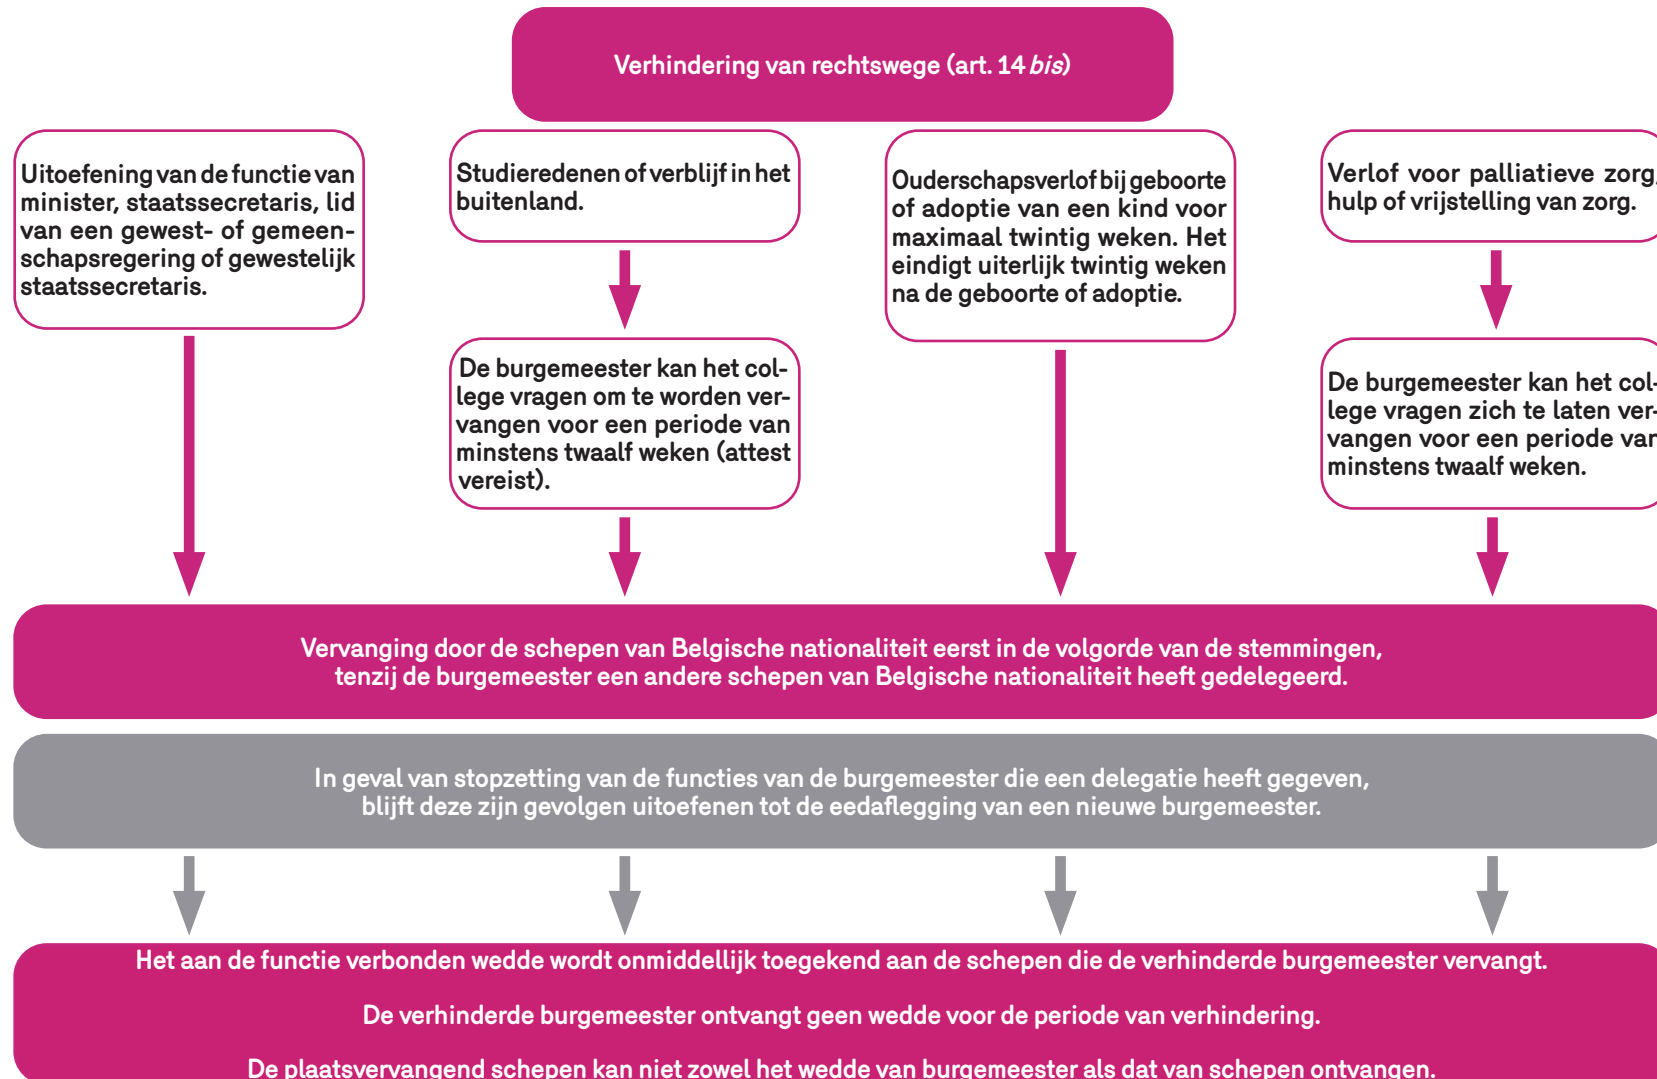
Verhindering van rechtswege (art. 14 *bis*)

Uitoefening van de functie van minister, staatssecretaris, lid van een gewest- of gemeenschapsregering of gewestelijk staatssecretaris.

Studieredenen of verblijf in het buitenland.

De burgemeester kan het college vragen om te worden vervangen voor een periode van minstens twaalf weken (attest vereist).

Ouderschapsverlof bij geboorte of adoptie van een kind voor maximaal twintig weken. Het eindigt uiterlijk twintig weken na de geboorte of adoptie.

Verlof voor palliatieve zorg, hulp of vrijstelling van zorg.

De burgemeester kan het college vragen zich te laten vervangen voor een periode var minstens twaalf weken.

Vervanging door de schepen van Belgische nationaliteit eerst in de volgorde van de stemmingen, tenzij de burgemeester een andere schepen van Belgische nationaliteit heeft gedelegeerd.

In geval van stopzetting van de functies van de burgemeester die een delegatie heeft gegeven, blijft deze zijn gevolgen uitoefenen tot de eedaflegging van een nieuwe burgemeester.

Het aan de functie verbonden wedde wordt onmiddellijk toegekend aan de schepen die de verhinderde burgemeester vervangt.

De verhinderde burgemeester ontvangt geen wedde voor de periode van verhindering.

De plaatsvervangend schepen kan niet zowel het wedde van burgemeester als dat van schepen ontvangen.